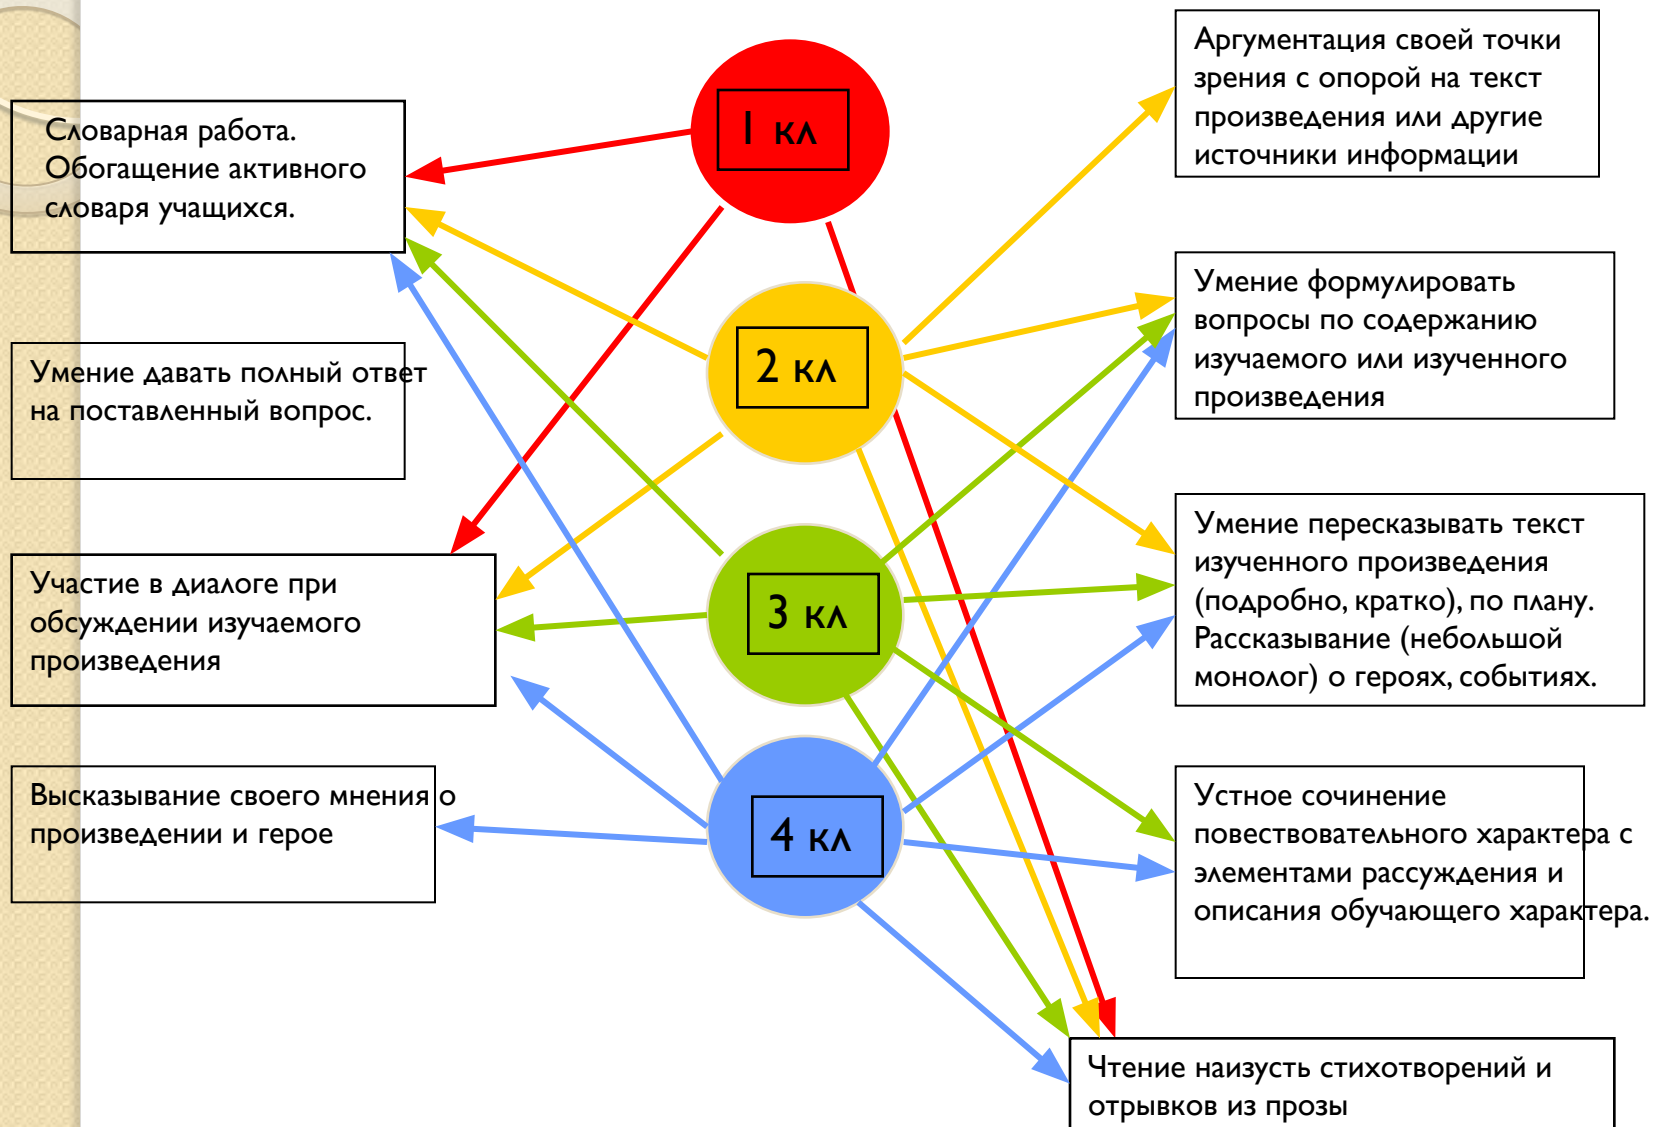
Словарная работа. Обогащение активного словаря учащихся.

Умение давать полный ответ на поставленный вопрос.

Участие в диалоге при обсуждении изучаемого произведения

Высказывание своего мнения о произведении и герое

1 кл

2 кл

3 кл

4 кл

Аргументация своей точки зрения с опорой на текст произведения или другие источники информации

Умение формулировать вопросы по содержанию изучаемого или изученного произведения

Умение пересказывать текст изученного произведения (подробно, кратко), по плану. Рассказывание (небольшой монолог) о героях, событиях.

Устное сочинение повествовательного характера с элементами рассуждения и описания обучающего характера.

Чтение наизусть стихотворений и отрывков из прозы